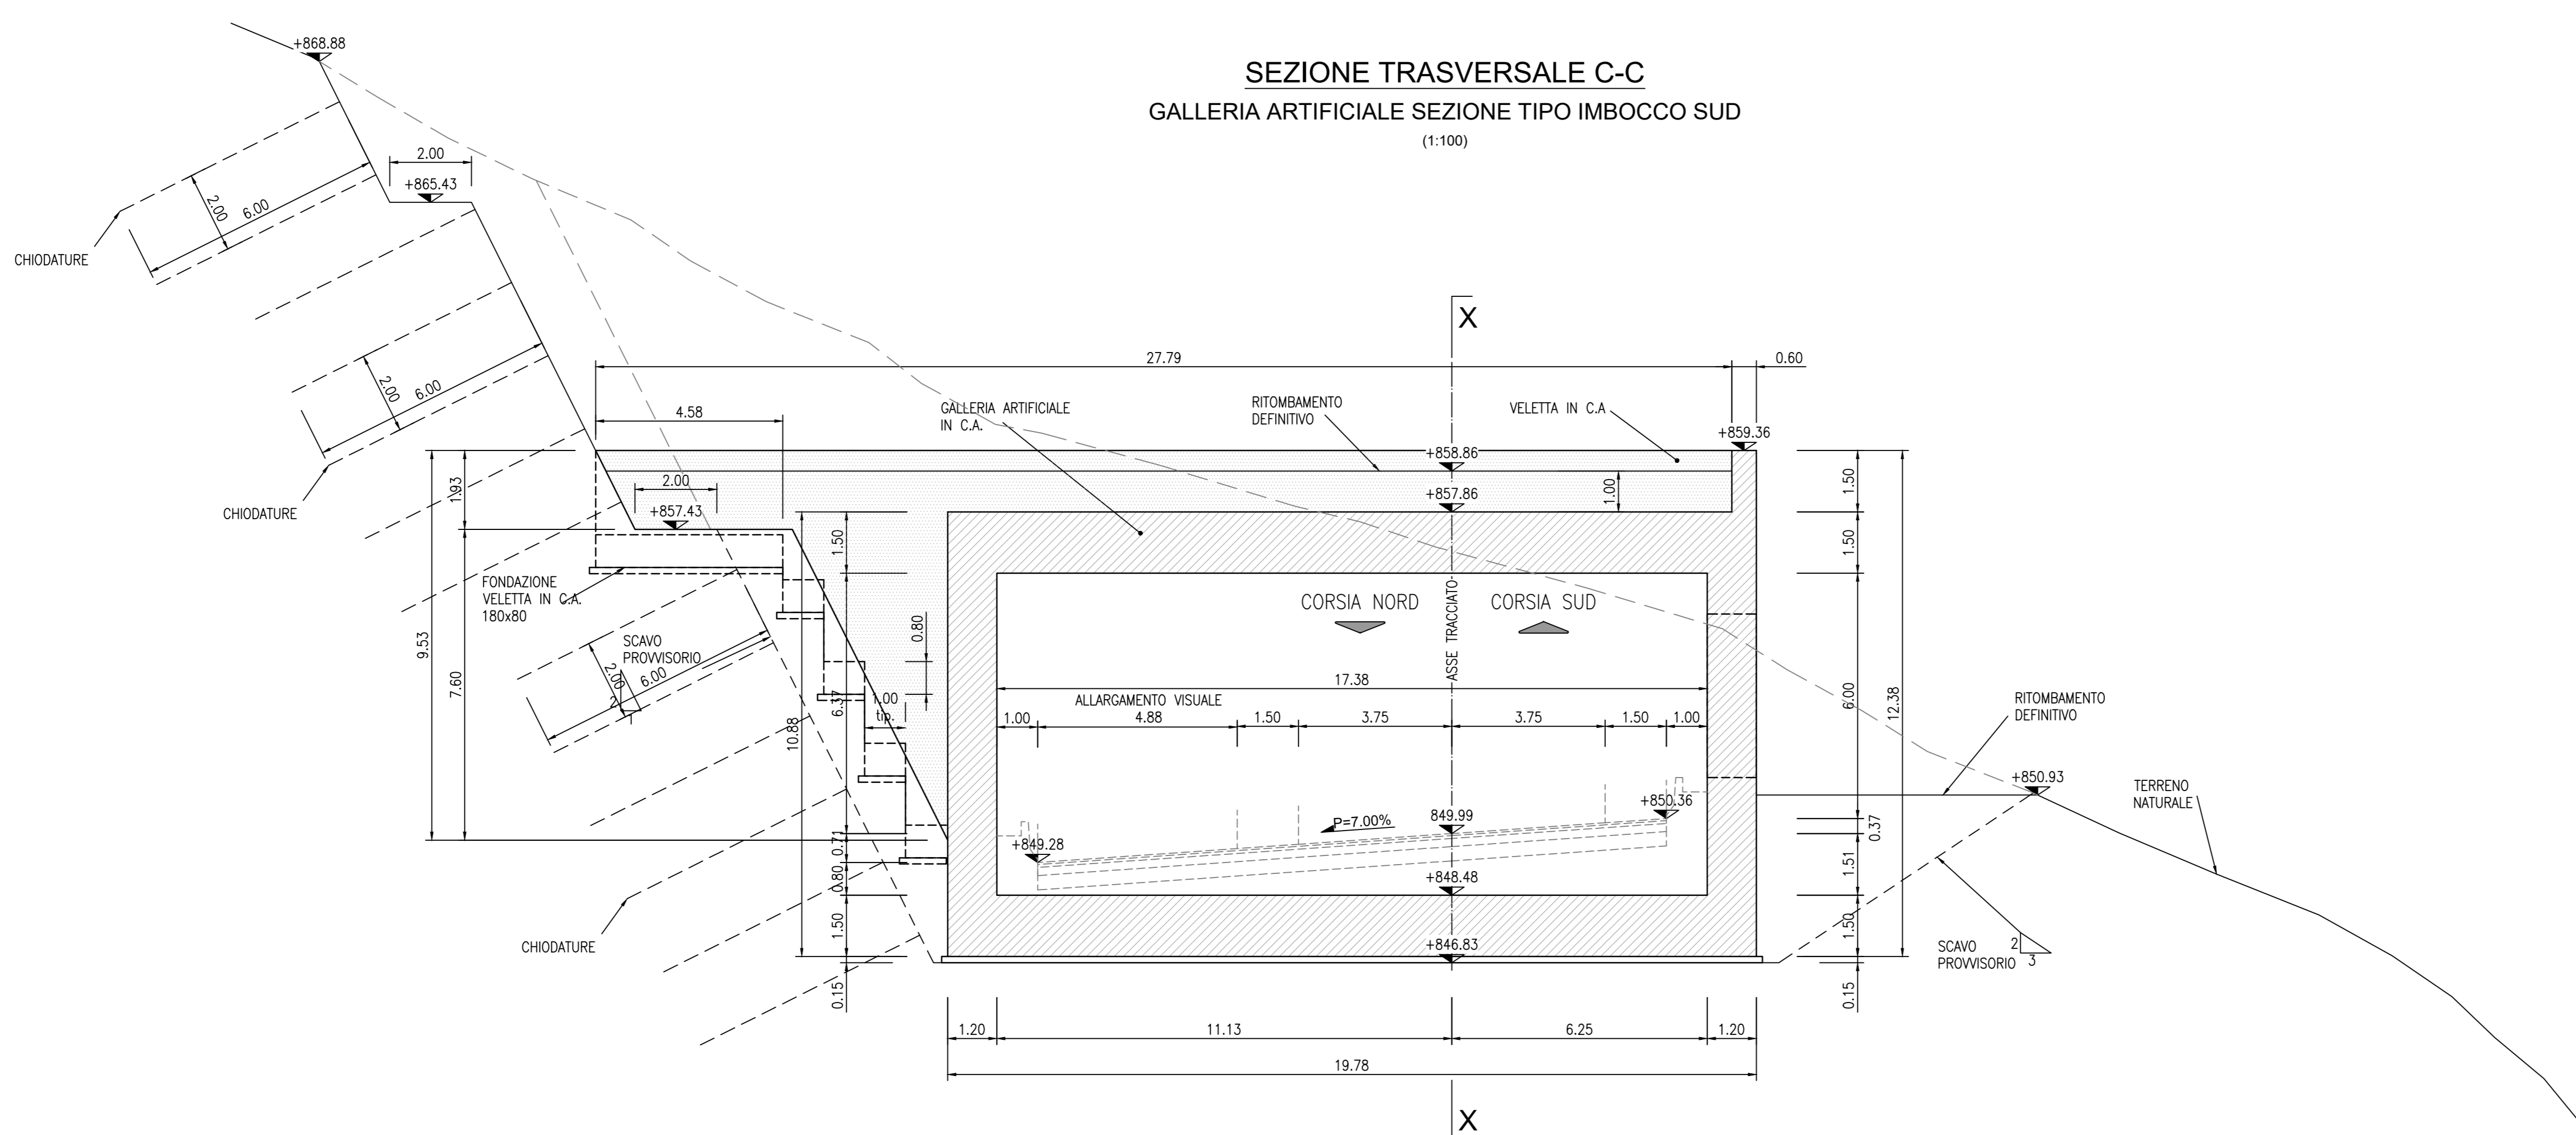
SEZIONE TRASVERSALE C-C
GALLERIA ARTIFICIALE SEZIONE TIPO IMBOCCO SUD
(1:100)

+868.88
2.00
+865.43
2.00
6.00
CHIODATURE
2.00
6.00
CHIODATURE
X
27.79
0.60
4.58
GALLERIA ARTIFICIALE IN C.A.
RITOMBAMENTO DEFINITIVO
VELETTA IN C.A
+859.36
+858.86
2.00
+857.43
+857.86
1.00
1.93
1.50
1.50
1.50
FONDAZIONE VELETTA IN C.A. 180x80
CORSIA NORD
ASSE TRACCIATO
CORSIA SUD
SCAVO PROVVISORIO
9.53
7.60
2.00
6.00
0.80
1.00 tip.
6.37
10.88
17.38
ALLARGAMENTO VISUALE
1.00
4.88
1.50
3.75
3.75
1.50
1.00
6.00
12.38
RITOMBAMENTO DEFINITIVO
+850.93
TERRENO NATURALE
+850.36
P=7.00%
849.99
+849.28
0.37
0.71
0.80
1.51
+848.48
CHIODATURE
1.50
1.50
+846.83
SCAVO PROVVISORIO
2
3
0.15
0.15
1.20
11.13
6.25
1.20
19.78
X